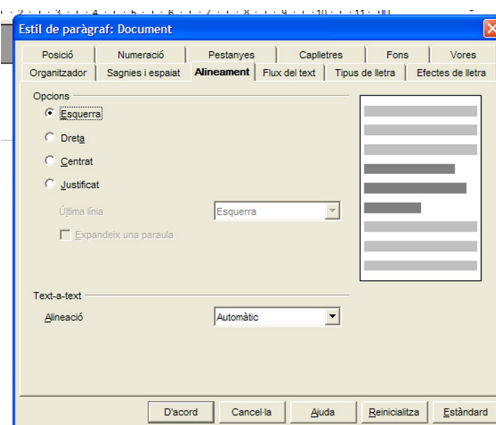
Estil de paràgraf: Document

Posició | Numeració | Pestanyes | Caplletres | Fons | Vores
Organitzador | Sagnies i espaiat | Alineament | Flux del text | Tipus de lletra | Efectes de lletra

Opcions
Esquerra
Dreta
Centrat
Justificat
Última línia
Esquerra
Expandeix una paraula

Text-a-text
Alineació
Automàtic

D'acord
Cancel·la
Ajuda
Reinicialitza
Estàndard